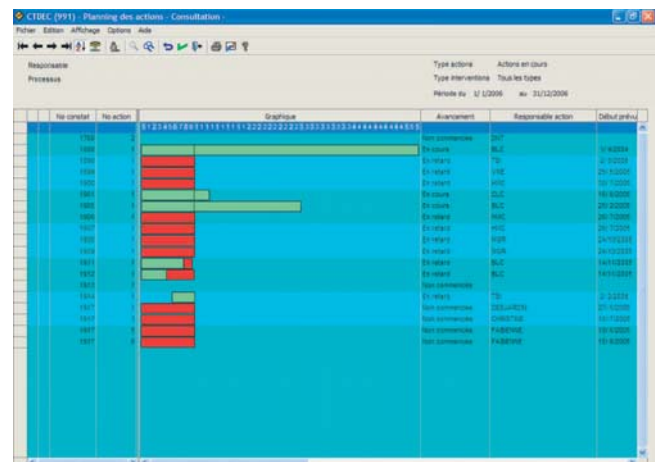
CTDEC (991) - Planning des actions - Consultation -

Fichier Edition Affichage Options Aide

Responsable
Processus

Type actions Actions en cours
Type interventions Tous les types
Période du 1/ 1/2006 au 31/12/2006

| | No constat | No action | Graphique | Avancement | Responsable action | Début prévu |
|---|---|---|---|---|---|---|
| | 1769 | | | Non commencée | DVT | |
| | 1868 | 1 | | En cours | BLC | 1/ 6/2004 |
| | 1850 | | | En retard | TD | 2/ 7/2005 |
| | 1858 | | | En retard | VRE | 25/ 7/2005 |
| | 1900 | | | En retard | HVC | 15/ 7/2005 |
| | 1901 | | | En cours | DJC | 15/ 8/2005 |
| | 1905 | | | En cours | BLC | 20/ 2/2005 |
| | 1906 | | | En retard | HVC | 20/ 7/2005 |
| | 1907 | | | En retard | HVC | 20/ 7/2005 |
| | 1908 | | | En retard | RGR | 24/10/2005 |
| | 1909 | | | En retard | RGR | 24/10/2005 |
| | 1911 | | | En retard | BLC | 14/11/2005 |
| | 1912 | | | En retard | BLC | 14/11/2005 |
| | 1913 | | | Non commencée | | |
| | 1914 | | | En retard | TD | 2/ 3/2005 |
| | 1917 | | | Non commencée | DESJARDIN | 21/ 6/2005 |
| | 1917 | | | Non commencée | CHRISTINE | 10/ 7/2005 |
| | 1917 | | | Non commencée | FABIENNE | 15/ 6/2005 |
| | 1917 | | | Non commencée | FABIENNE | 15/ 6/2005 |